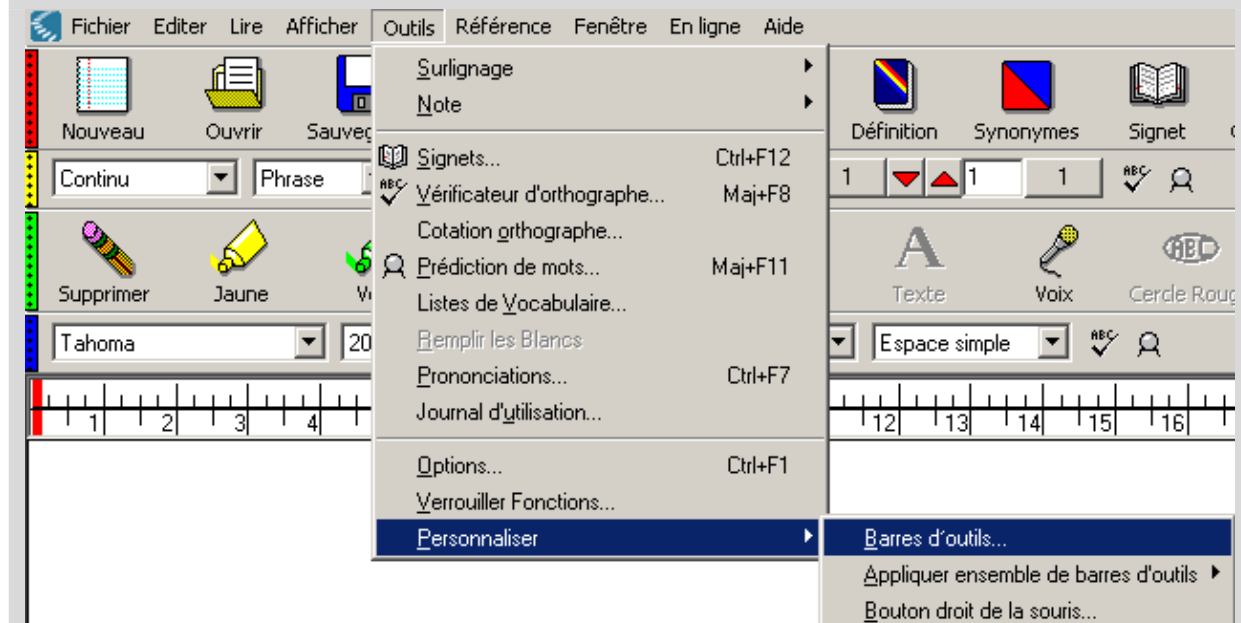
Fichier Editer Lire Afficher Outils Référence Fenêtre En ligne Aide

Nouveau Ouvrir Sauveg

Surlignage
Note
Signets... Ctrl+F12
Vérificateur d'orthographe... Maj+F8
Cotation orthographe...
Prédiction de mots... Maj+F11
Listes de Vocabulaire...
Remplir les Blancs
Prononciations... Ctrl+F7
Journal d'utilisation...
Options... Ctrl+F1
Verrouiller Fonctions...
Personnaliser

Barres d'outils...
Appliquer ensemble de barres d'outils
Bouton droit de la souris...

Définition Synonymes Signet

Continu Phrase
1 1 1

Supprimer Jaune V
Texte Voix Cercle Roug

Tahoma 20
Espace simple

1 2 3 4 12 13 14 15 16